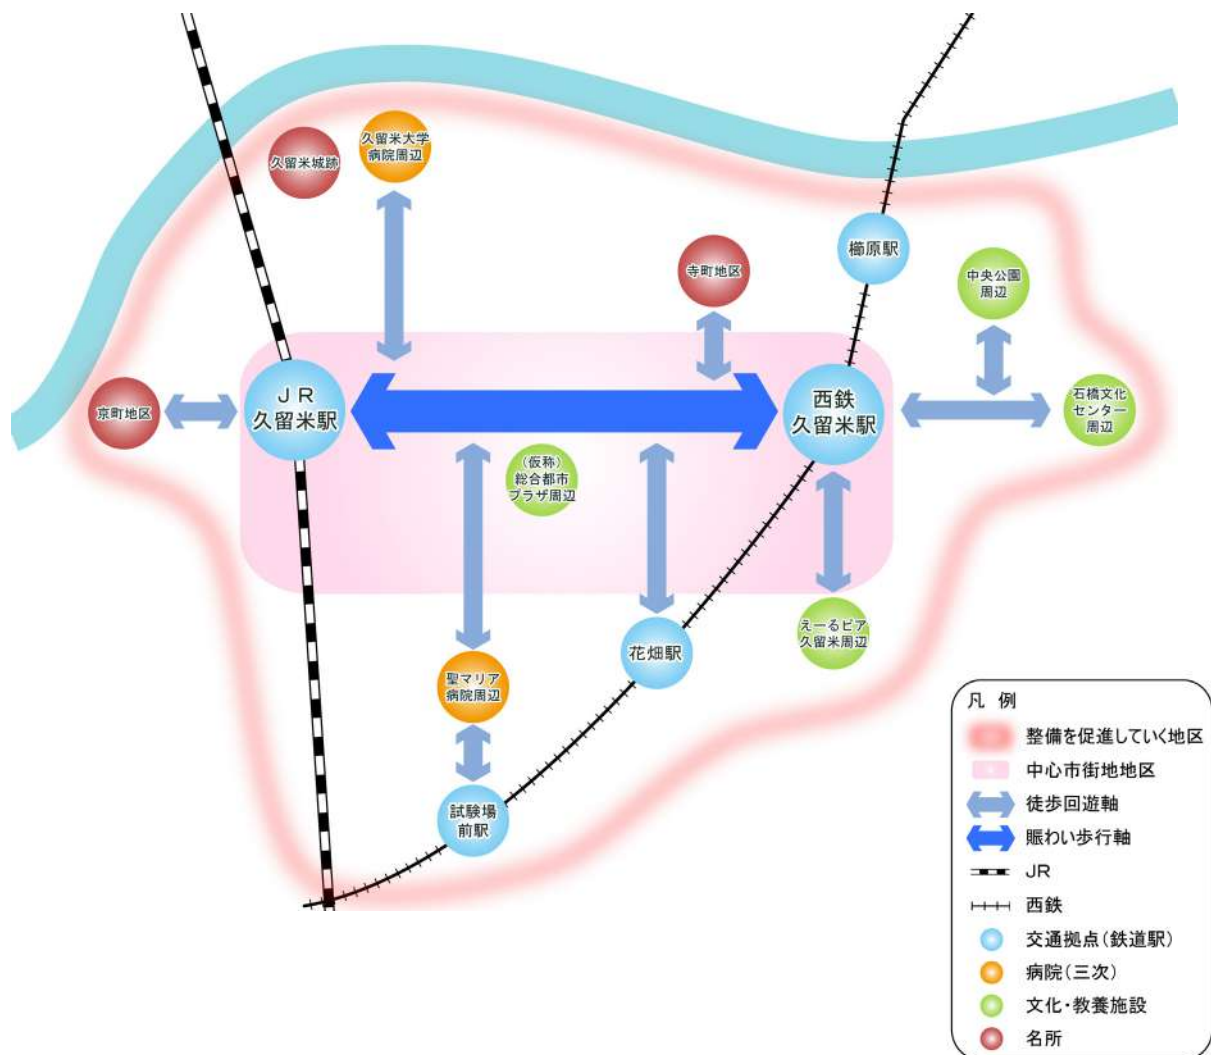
久留米城跡

久留米大学病院周辺

櫛原駅

寺町地区

中央公園周辺

京町地区

JR久留米駅

西鉄久留米駅

石橋文化センター周辺

（仮称）総合都市プラザ周辺

えーるピア久留米周辺

花畑駅

聖マリア病院周辺

試験場前駅

凡 例
整備を促進していく地区
中心市街地地区
徒歩回遊軸
賑わい歩行軸
JR
西鉄
交通拠点（鉄道駅）
病院（三次）
文化・教養施設
名所